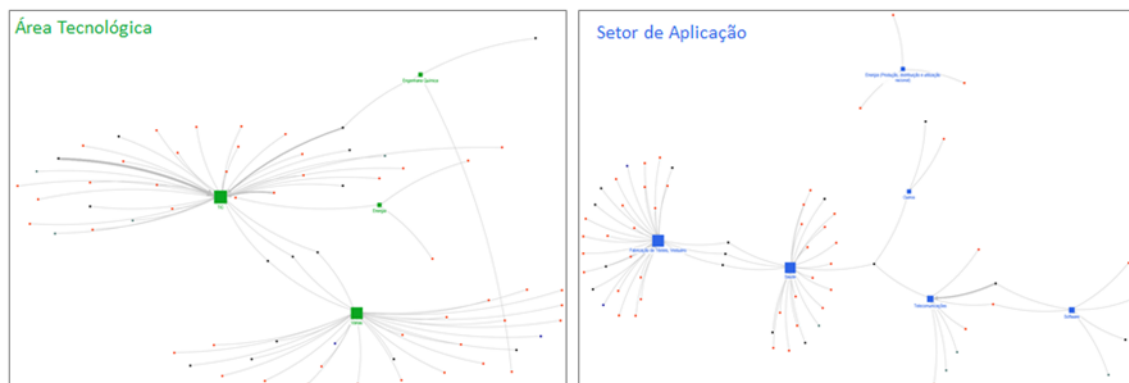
Área Tecnológica

Engenharia Química

TIC

Energia

Saúde

Setor de Aplicação

Energia (Produção, distribuição e utilização racional)

Outros

Fabricação de Tintas, Vestuário

Saúde

Telecomunicações

Software